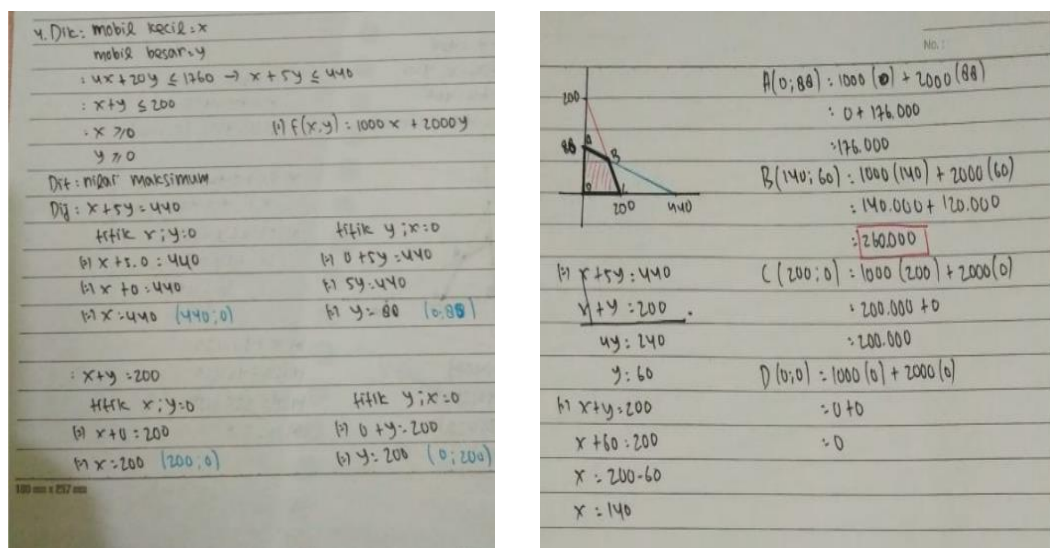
4. Dik: mobil kecil = x
mobil besar = y
: $4x + 20y \leq 1760 \rightarrow x + 5y \leq 440$
: $x + y \leq 200$
: $x \geq 0$
$y \geq 0$
(=) $f(x,y) = 1000x + 2000y$
Dit: nilai maksimum
Dij: $x + 5y = 440$
titik x ; y = 0
(=) $x + 5.0 = 440$
(=) $x + 0 = 440$
(=) $x = 440$ (440 ; 0)
titik y ; x = 0
(=) $0 + 5y = 440$
(=) $5y = 440$
(=) $y = 88$ (0 ; 88)

: $x + y = 200$
titik x ; y = 0
(=) $x + 0 = 200$
(=) $x = 200$ (200 ; 0)
titik y ; x = 0
(=) $0 + y = 200$
(=) $y = 200$ (0 ; 200)

180 mm x 257 mm

No.

200
88
A
B
C
D
200
440

A(0 ; 88) : 1000 (0) + 2000 (88)
: 0 + 176.000
: 176.000
B(140 ; 60) : 1000 (140) + 2000 (60)
: 140.000 + 120.000
: 260.000
(=) $x + 5y = 440$
$x + y = 200$ -
$4y = 240$
$y = 60$
C (200 ; 0) : 1000 (200) + 2000 (0)
: 200.000 + 0
: 200.000
D (0 ; 0) : 1000 (0) + 2000 (0)
: 0 + 0
: 0
(=) $x + y = 200$
$x + 60 = 200$
$x = 200 - 60$
$x = 140$